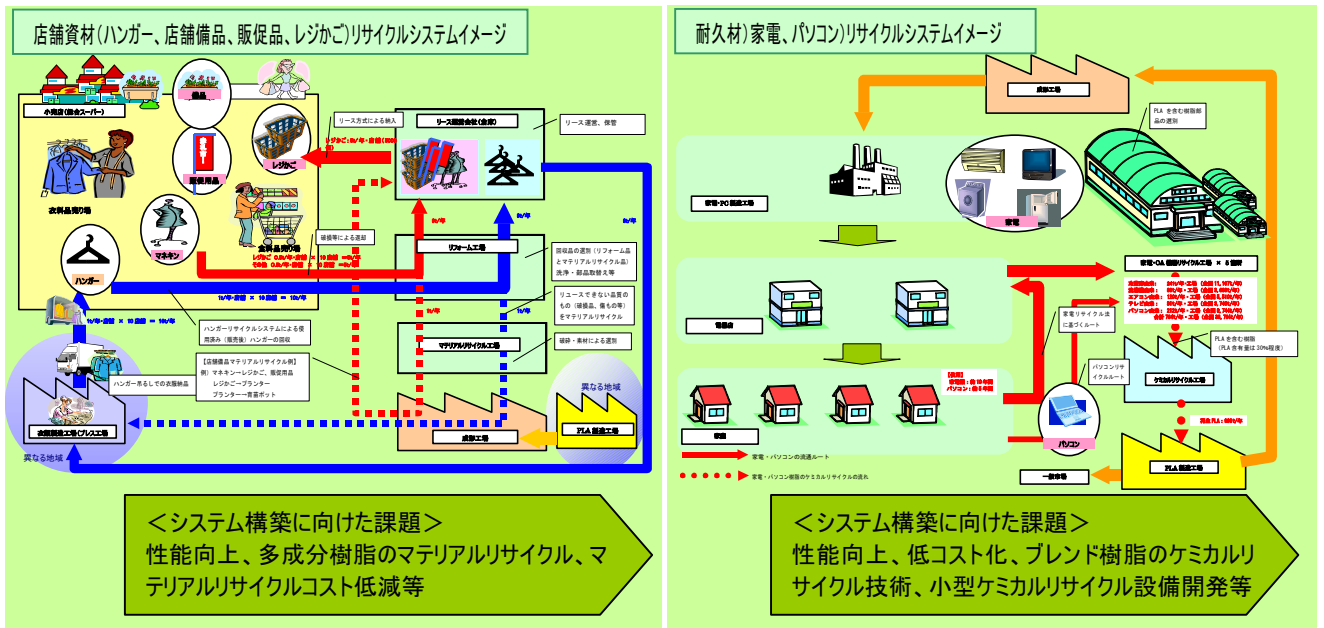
店舗資材(ハンガー、店舗備品、販促品、レジかご)リサイクルシステムイメージ

小売店(総合スーパー)

備品

販促用品

レジかご

衣料品売り場

マネキン

食料品売り場

ハンガー

リース方式による納入

リース運営会社(倉庫)

リース運営、保管

回収等による返却

リフォーム工場

回収品の選別(リフォーム品とマテリアルリサイクル品)洗浄・部品取替え等

リユースできない品質のもの(破損品、傷もの等)をマテリアルリサイクル

マテリアルリサイクル工場

破砕・素材による選別

ハンガーリサイクルシステムによる使用済み(販売後)ハンガーの回収

【店舗備品マテリアルリサイクル例】
例)マネキン→レジかご、販促用品
レジかご→プランター
プランター→育苗ポット

ハンガー有しでの衣服納品

衣服縫製工場(プレス工場)

異なる地域

成形工場

異なる地域

PLA製造工場

<システム構築に向けた課題>
性能向上、多成分樹脂のマテリアルリサイクル、マテリアルリサイクルコスト低減等

耐久材)家電、パソコン)リサイクルシステムイメージ

成形工場

PLA を含む樹脂部品の選別

家電・PC製造工場

家電

家電・OA 機器リサイクル工場

販売店

家電リサイクル法に基づくルート

PLA を含む樹脂(PLA 含有量は30%程度)

パソコンリサイクルルート

ケミカルリサイクル工場

家庭

パソコン

家電・パソコンの流通ルート

家電・パソコン樹脂のケミカルリサイクルの流れ

PLA製造工場

一般市場

<システム構築に向けた課題>
性能向上、低コスト化、ブレンド樹脂のケミカルリサイクル技術、小型ケミカルリサイクル設備開発等